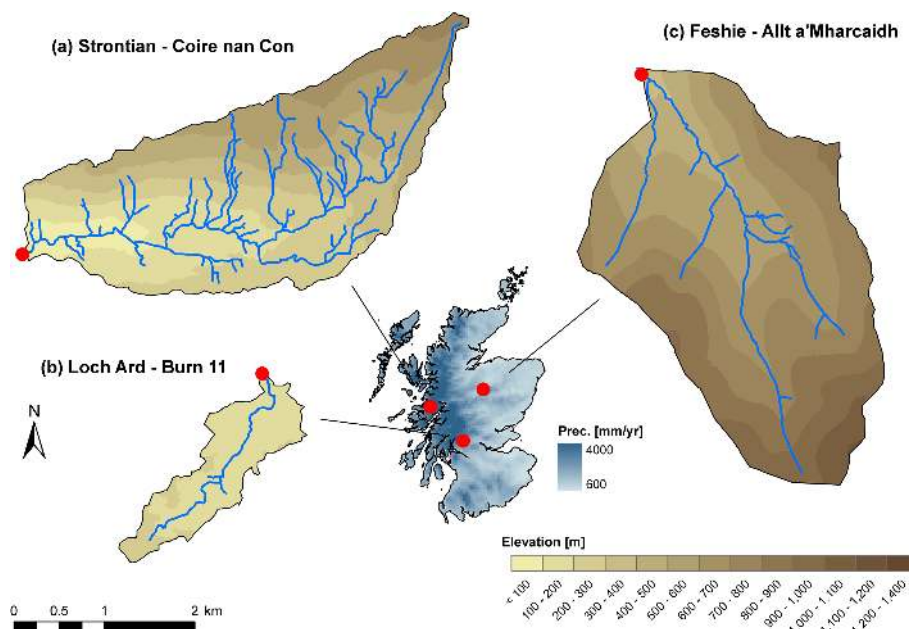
(a) Strontian - Coire nan Con

(c) Feshie - Allt a'Mharcaidh

(b) Loch Ard - Burn 11

N

Prec. [mm/yr]
4000
600

Elevation [m]
< 100
100 - 200
200 - 300
300 - 400
400 - 500
500 - 600
600 - 700
700 - 800
800 - 900
900 - 1,000
1,000 - 1,100
1,100 - 1,200
1,200 - 1,400

0 0.5 1 2 km